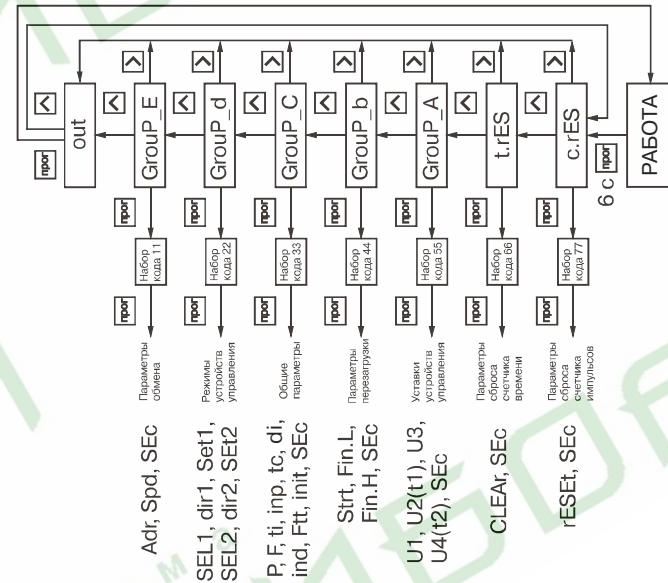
РАБОТА

6 с прог

c.rES
t.rES
GroupP_A
GroupP_b
GroupP_C
GroupP_d
GroupP_E
out

прог

прог
Набор кода 77
прог
Параметры сброса счетчика импульсов
rESEt, SEc

прог
Набор кода 66
прог
Параметры сброса счетчика времени
CLEAr, SEc

прог
Набор кода 55
прог
Уставки устройств управления
U1, U2(t1), U3, U4(t2), SEc

прог
Набор кода 44
прог
Параметры перезагрузки
Strt, Fin.L, Fin.H, SEc

прог
Набор кода 33
прог
Общие параметры
P, F, ti, inp, tc, di, ind, Ftt, init, SEc

прог
Набор кода 22
прог
Режимы устройств управления
SEL1, dir1, Set1, SEL2, dir2, SEt2

прог
Набор кода 11
прог
Параметры обмена
Adr, Spd, SEc